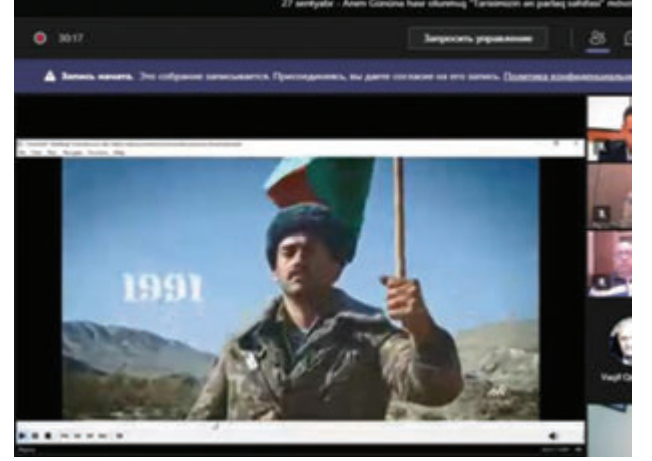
27 sentyabr - Anım Gününə həsr olunmuş "Tariximizin ən parlaq səhifəsi" mövz

30:17

Запросить управление

Запись начата. Это собрание записывается. Присоединяясь, вы даете согласие на его запись. Политика конфиденциальн

1991

Vaqif Q